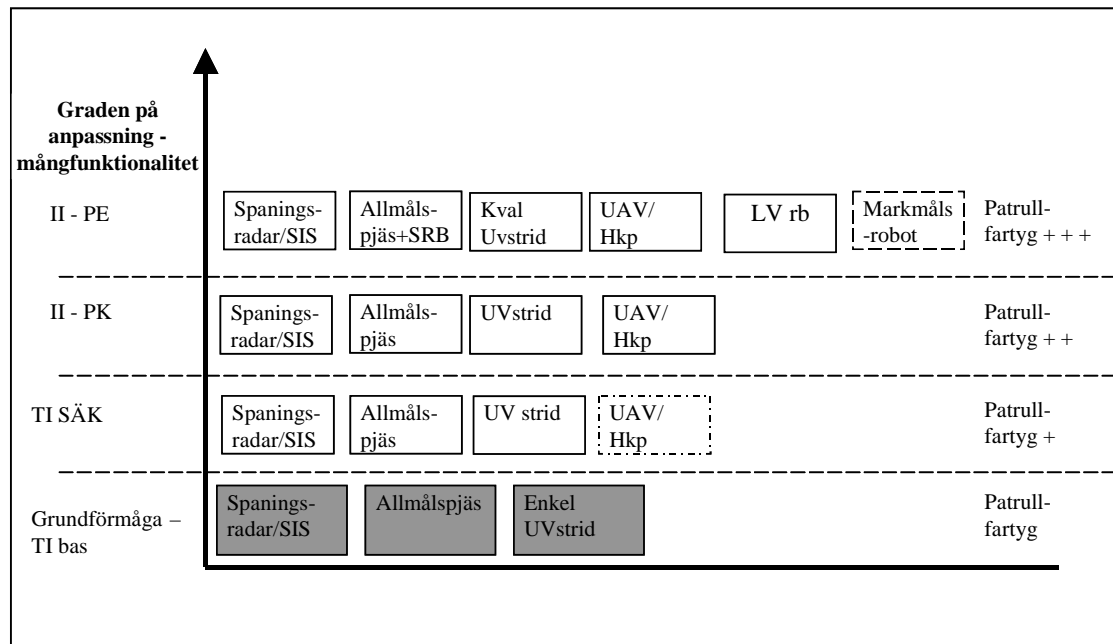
Graden på anpassning - mångfunktionalitet

II - PE

Spaningsradar/SIS

Allmålspjäs+SRB

Kval Uvstrid

UAV/ Hkp

LV rb

Markmålsrobot

Patrullfartyg + + +

II - PK

Spaningsradar/SIS

Allmålspjäs

UVstrid

UAV/ Hkp

Patrullfartyg + +

TI SÄK

Spaningsradar/SIS

Allmålspjäs

UV strid

UAV/ Hkp

Patrullfartyg +

Grundförmåga – TI bas

Spaningsradar/SIS

Allmålspjäs

Enkel UVstrid

Patrullfartyg